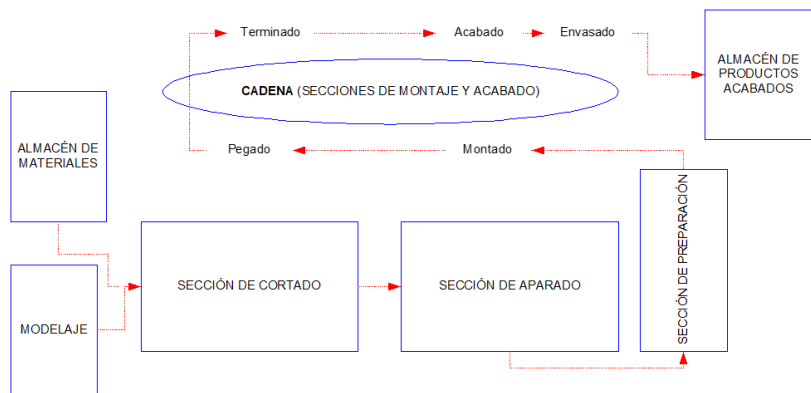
Terminado
Acabado
Envasado

ALMACÉN DE PRODUCTOS ACABADOS

**CADENA** (SECCIONES DE MONTAJE Y ACABADO)

ALMACÉN DE MATERIALES

Pegado
Montado

SECCIÓN DE PREPARACIÓN

MODELAJE

SECCIÓN DE CORTADO

SECCIÓN DE APARADO